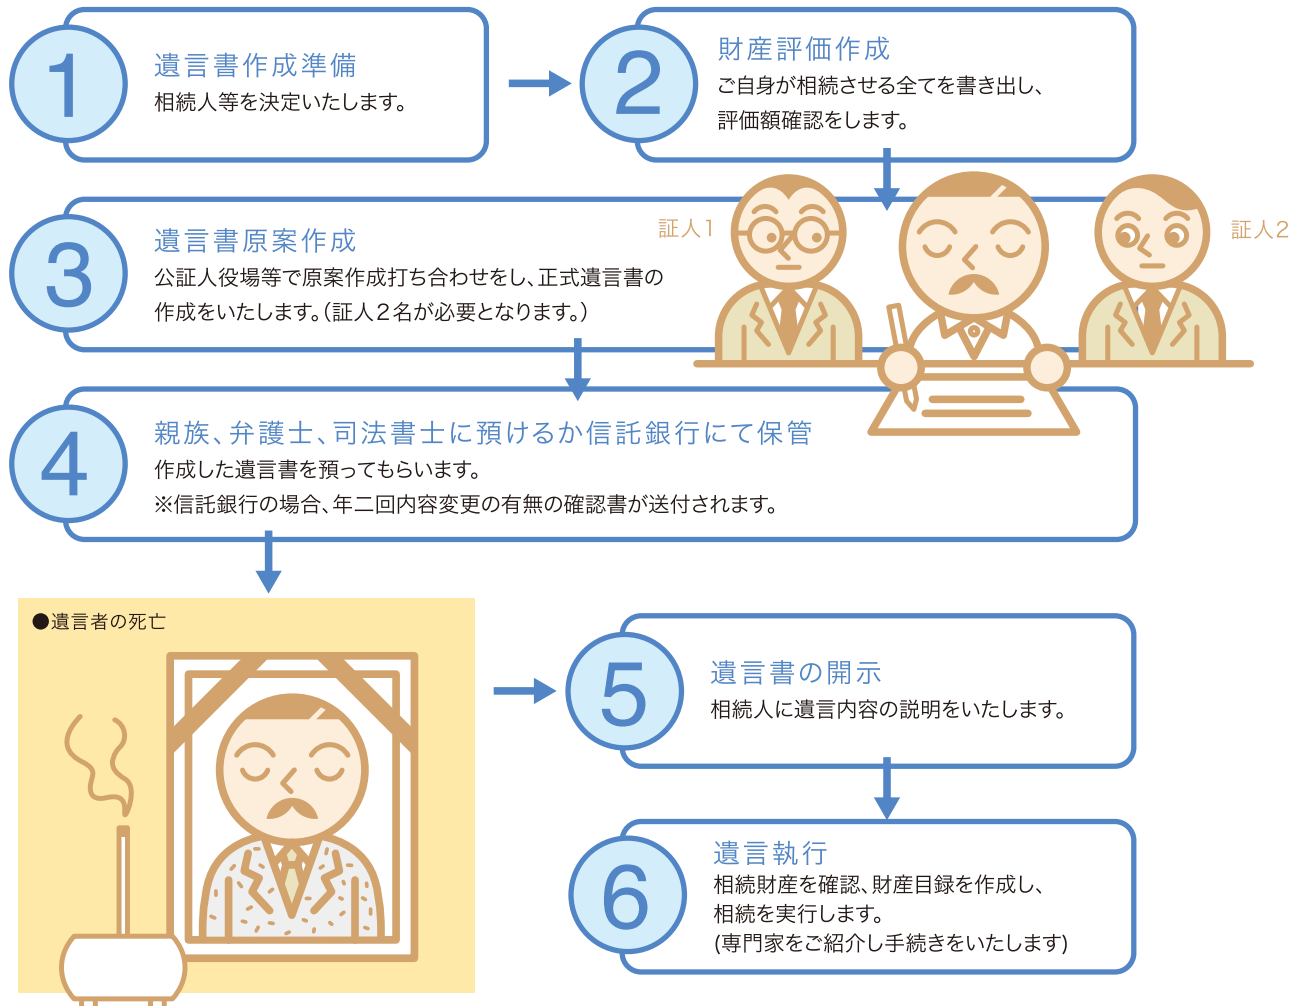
1
遺言書作成準備
相続人等を決定いたします。

2
財産評価作成
ご自身が相続させる全てを書き出し、評価額確認をします。

証人1
証人2

3
遺言書原案作成
公証人役場等で原案作成打ち合わせをし、正式遺言書の作成をいたします。(証人２名が必要となります。)

4
親族、弁護士、司法書士に預けるか信託銀行にて保管
作成した遺言書を預ってもらいます。
※信託銀行の場合、年二回内容変更の有無の確認書が送付されます。

●遺言者の死亡

5
遺言書の開示
相続人に遺言内容の説明をいたします。

6
遺言執行
相続財産を確認、財産目録を作成し、相続を実行します。
(専門家をご紹介し手続きをいたします)